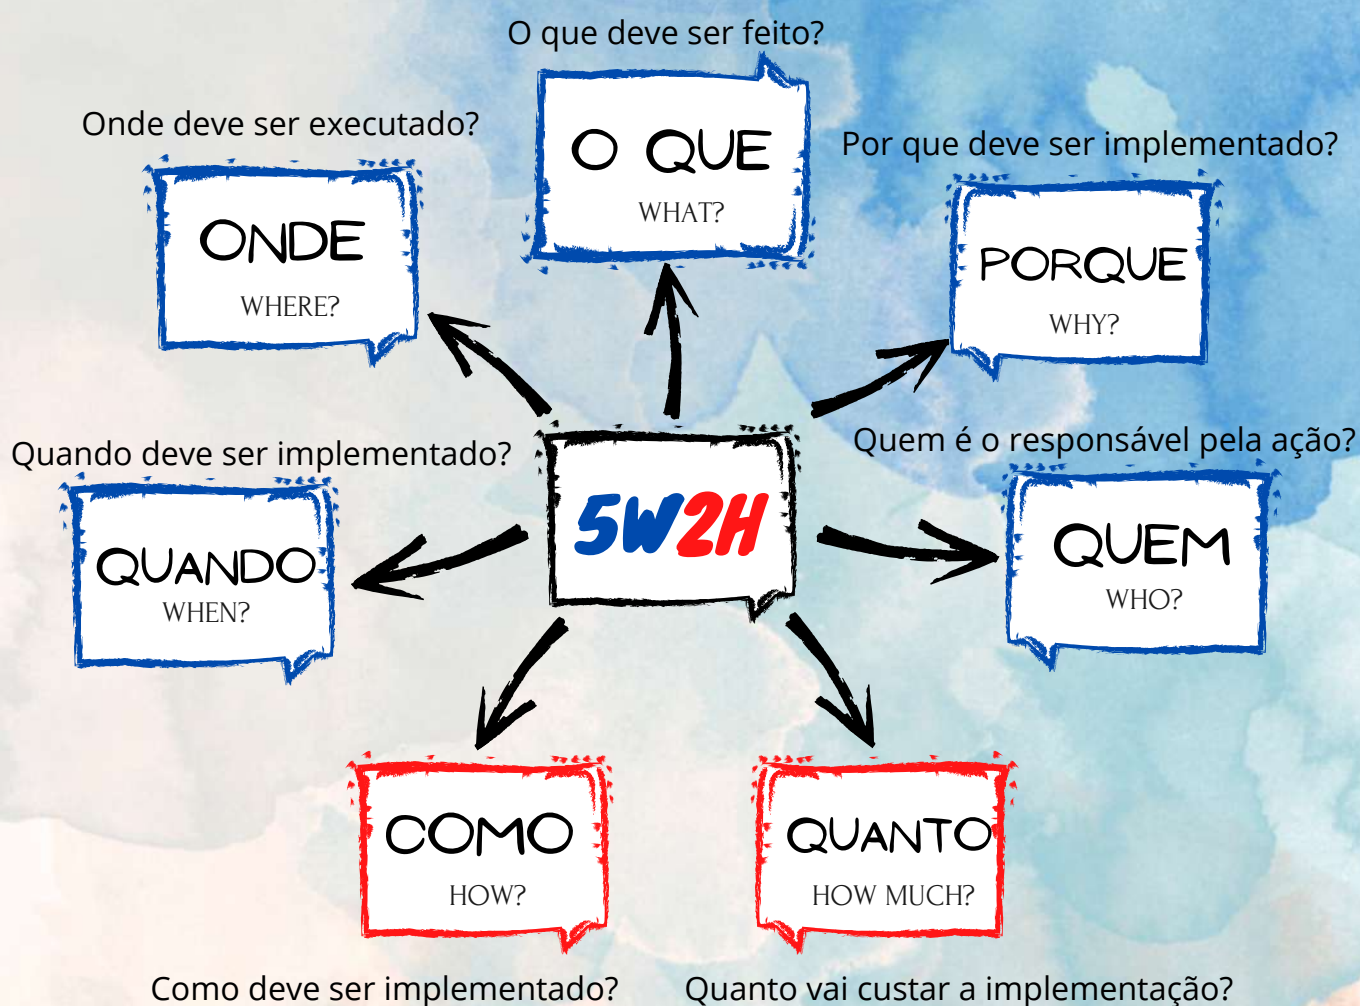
O que deve ser feito?

O QUE
WHAT?

Onde deve ser executado?

ONDE
WHERE?

Por que deve ser implementado?

PORQUE
WHY?

Quando deve ser implementado?

5W2H

Quem é o responsável pela ação?

QUANDO
WHEN?

QUEM
WHO?

COMO
HOW?

QUANTO
HOW MUCH?

Como deve ser implementado?

Quanto vai custar a implementação?